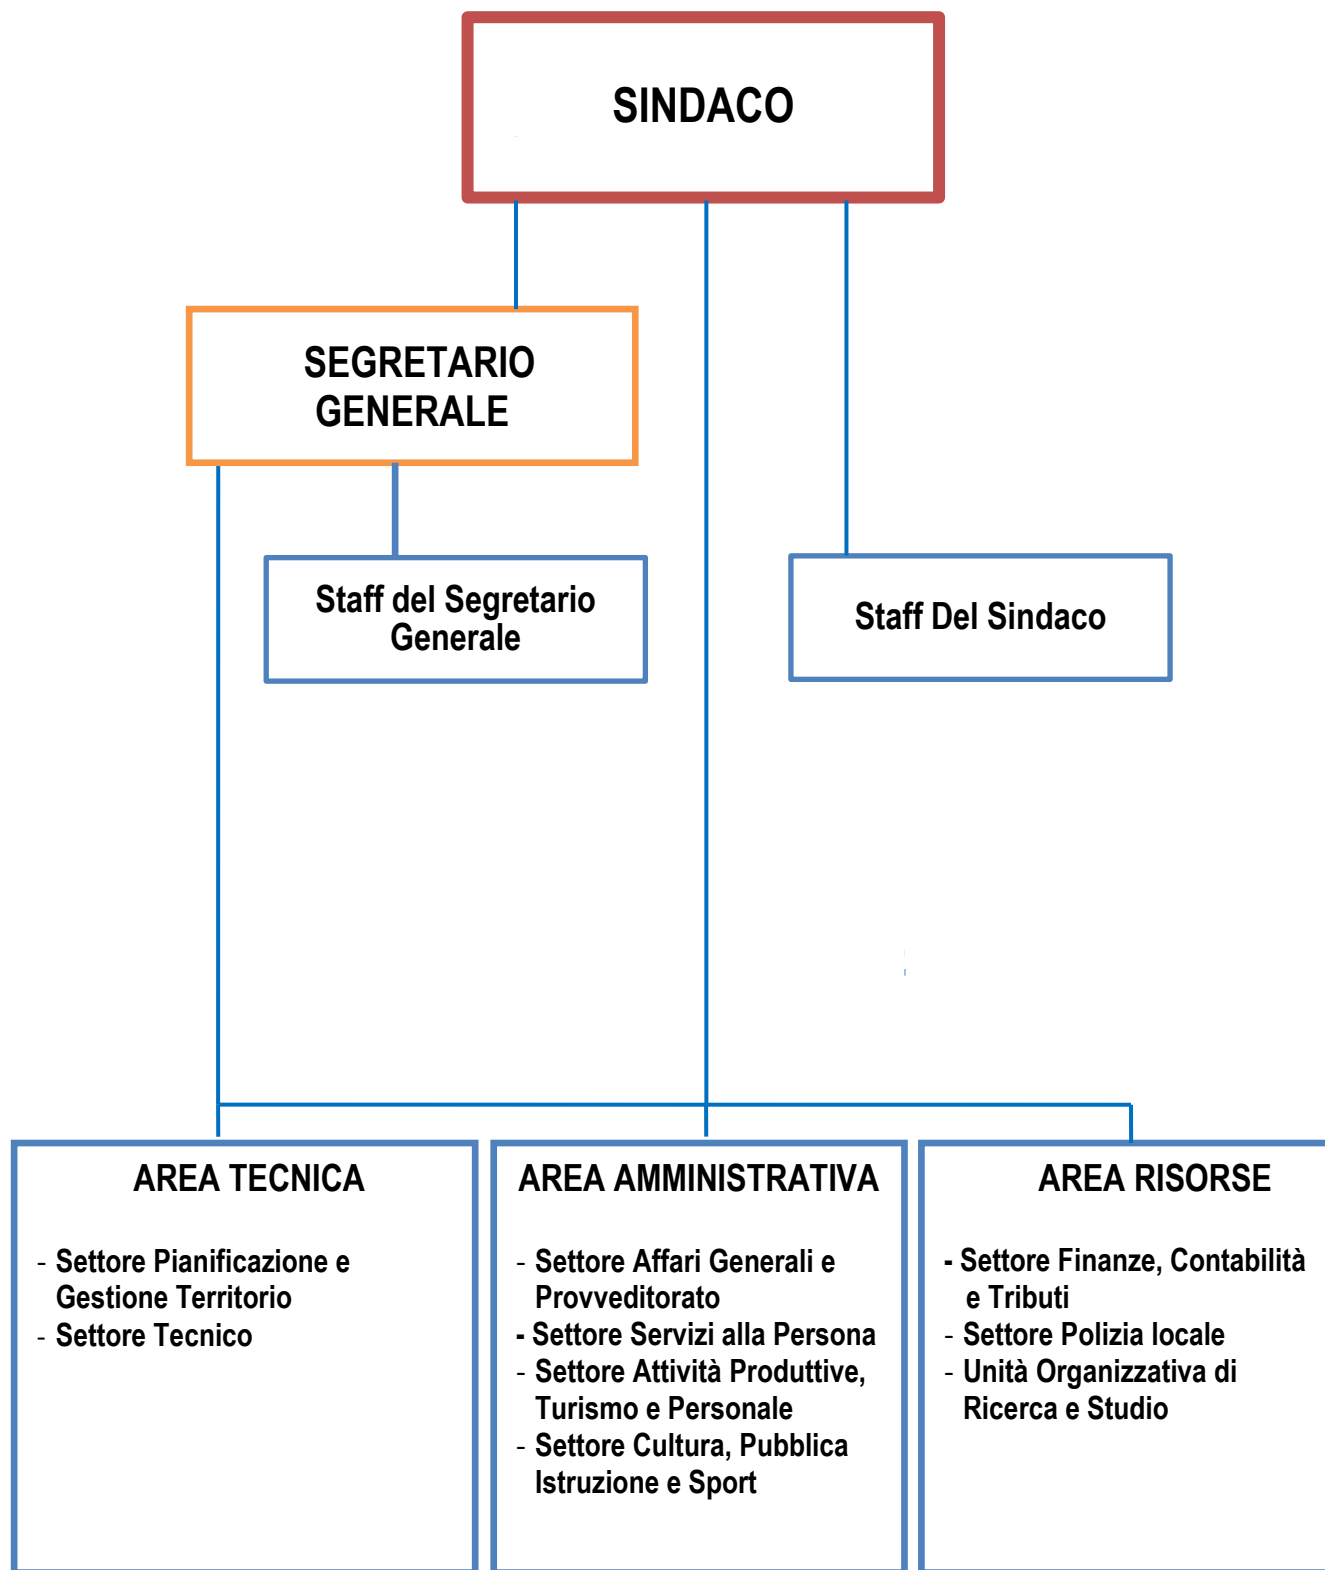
SINDACO

SEGRETARIO GENERALE

Staff del Segretario Generale

Staff Del Sindaco

AREA TECNICA

- Settore Pianificazione e Gestione Territorio
- Settore Tecnico

AREA AMMINISTRATIVA

- Settore Affari Generali e Provveditorato
- Settore Servizi alla Persona
- Settore Attività Produttive, Turismo e Personale
- Settore Cultura, Pubblica Istruzione e Sport

AREA RISORSE

- Settore Finanze, Contabilità e Tributi
- Settore Polizia locale
- Unità Organizzativa di Ricerca e Studio